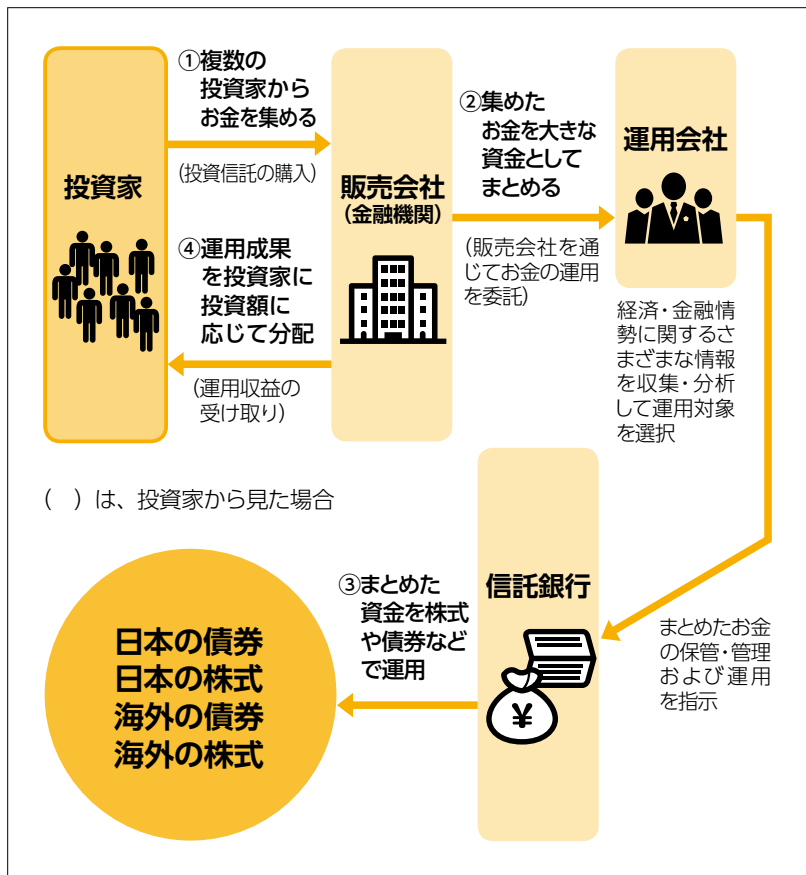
投資家

①複数の投資家からお金を集める

（投資信託の購入）

④運用成果を投資家に投資額に応じて分配

（運用収益の受け取り）

販売会社
（金融機関）

②集めたお金を大きな資金としてまとめる

（販売会社を通じてお金の運用を委託）

運用会社

経済・金融情勢に関するさまざまな情報を収集・分析して運用対象を選択

（　）は、投資家から見た場合

信託銀行

まとめたお金の保管・管理および運用を指示

③まとめた資金を株式や債券などで運用

日本の債券
日本の株式
海外の債券
海外の株式

¥